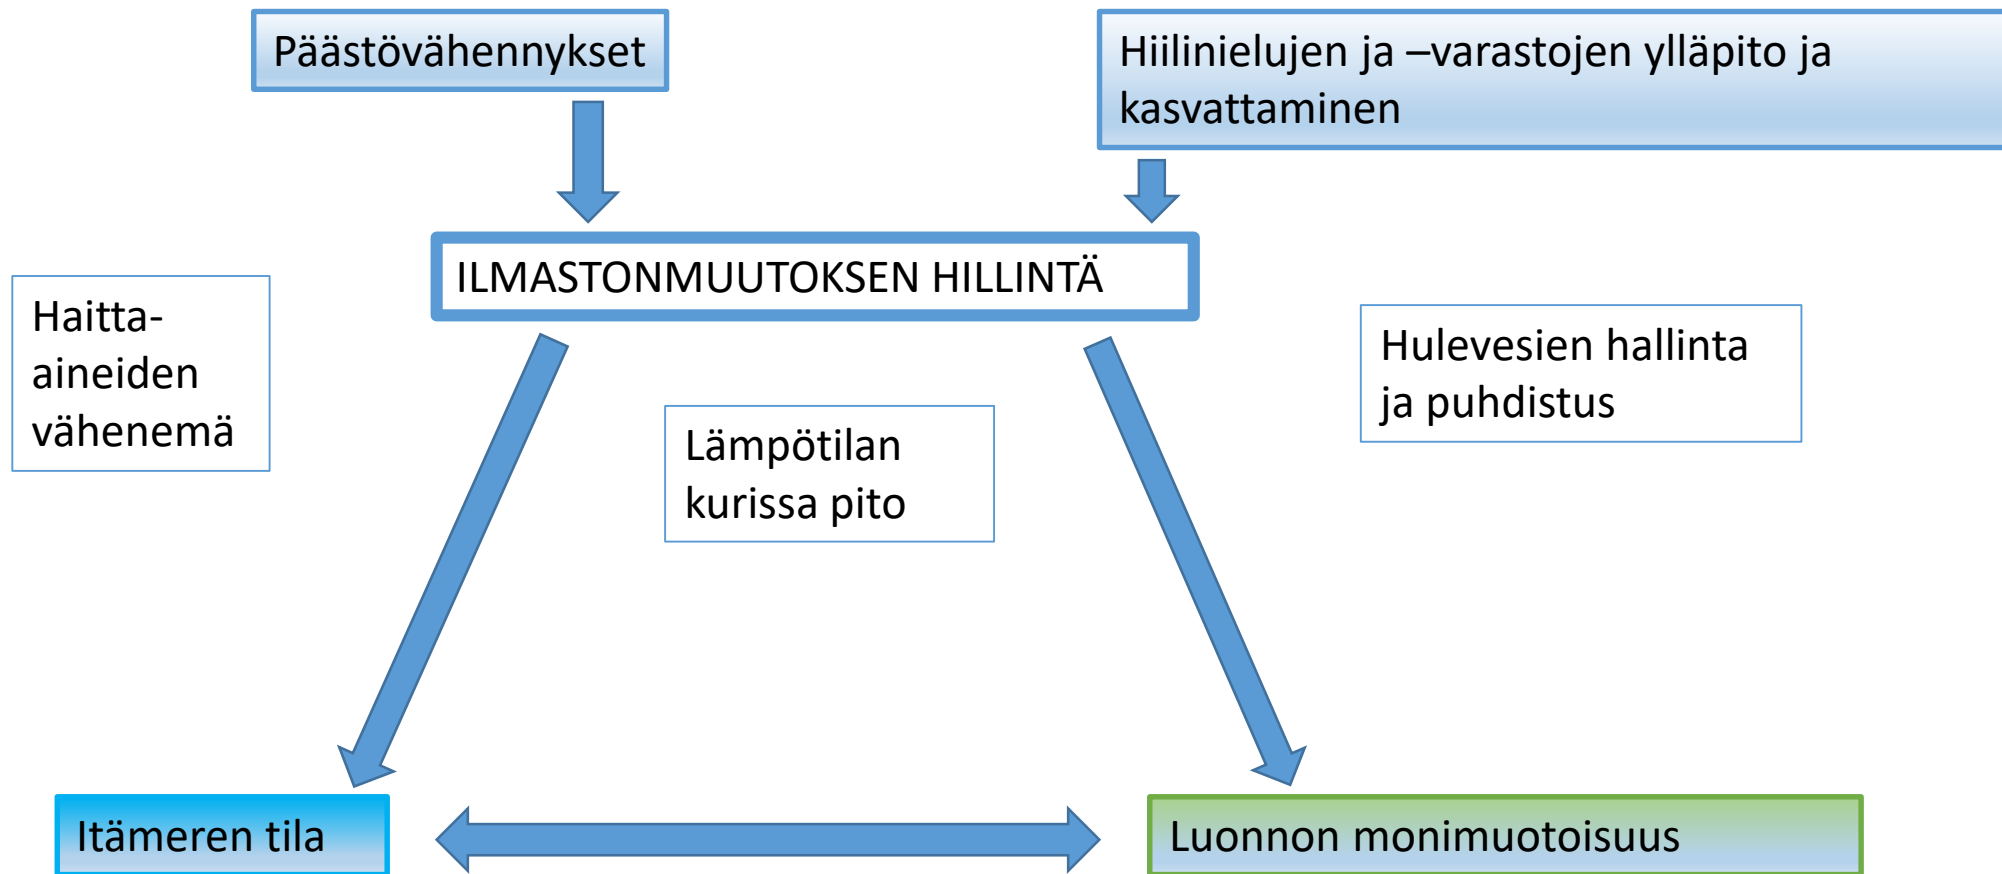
Päästövähennykset

Hiilinielujen ja –varastojen ylläpito ja kasvattaminen

ILMASTONMUUTOKSEN HILLINTÄ

Haitta-aineiden vähenemä

Lämpötilan kurissa pito

Hulevesien hallinta ja puhdistus

Itämeren tila

Luonnon monimuotoisuus